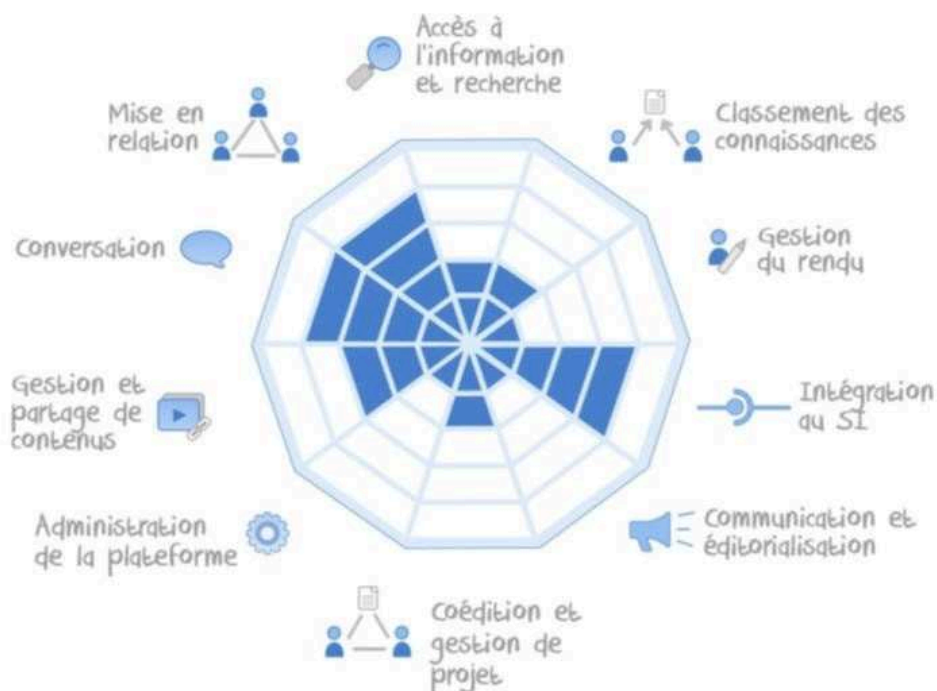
Accès à l'information et recherche

Classement des connaissances

Gestion du rendu

Intégration au SI

Communication et éditorialisation

Coédition et gestion de projet

Administration de la plateforme

Gestion et partage de contenus

Conversation

Mise en relation